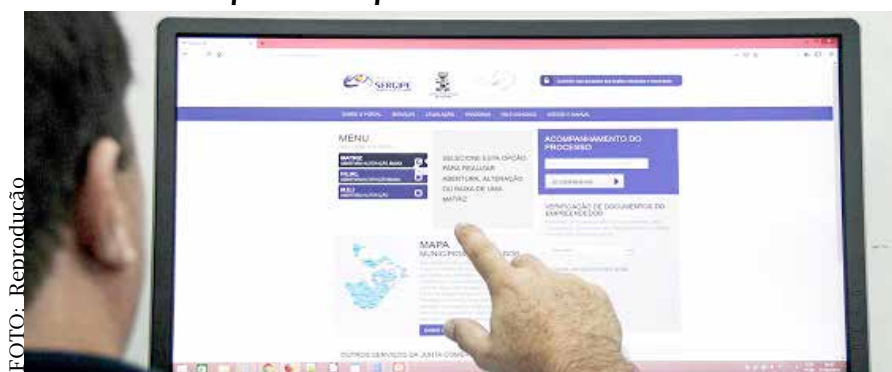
FOTO: Reprodução

SERGIPE

MENU

MATRIZ

FILIAL

MEI

SELECIONE ESTA OPÇÃO PARA REALIZAR ABERTURA, ALTERAÇÃO OU BAIXA DE UMA MATRIZ

ACOMPANHAMENTO DO PROCESSO

VERIFICAÇÃO DE DOCUMENTOS DO EMPREENDEDOR

MAPA

OUTROS SERVIÇOS DA JUNTA COMERCIAL